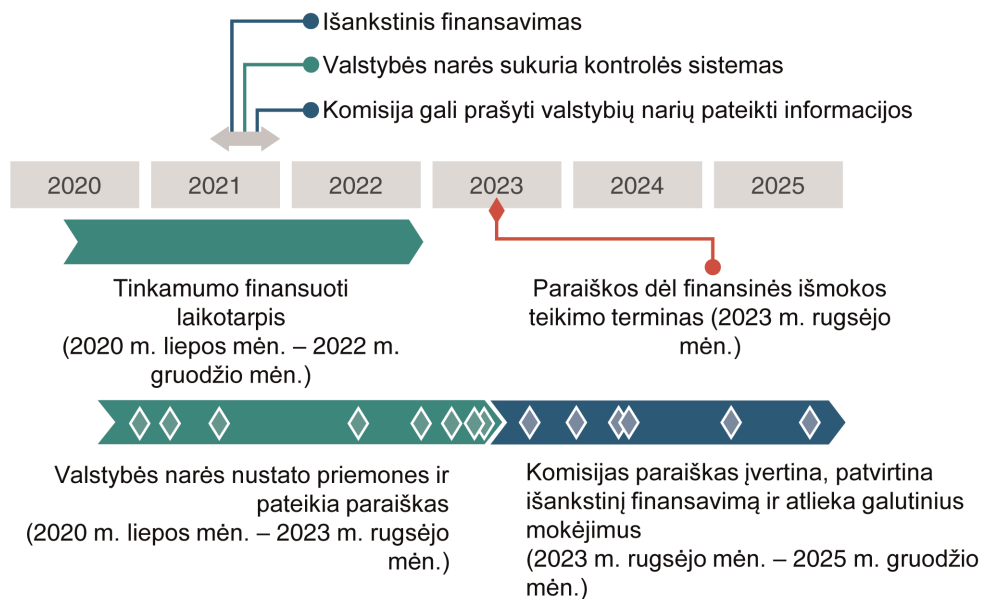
Išankstinis finansavimas

Valstybės narės sukuria kontrolės sistemas

Komisija gali prašyti valstybių narių pateikti informacijos

2020 2021 2022 2023 2024 2025

Tinkamumo finansuoti laikotarpis (2020 m. liepos mėn. – 2022 m. gruodžio mėn.)

Paraiškos dėl finansinės išmokos teikimo terminas (2023 m. rugsėjo mėn.)

Valstybės narės nustato priemones ir pateikia paraiškas (2020 m. liepos mėn. – 2023 m. rugsėjo mėn.)

Komisijas paraiškas įvertina, patvirtina išankstinį finansavimą ir atlieka galutinius mokėjimus (2023 m. rugsėjo mėn. – 2025 m. gruodžio mėn.)